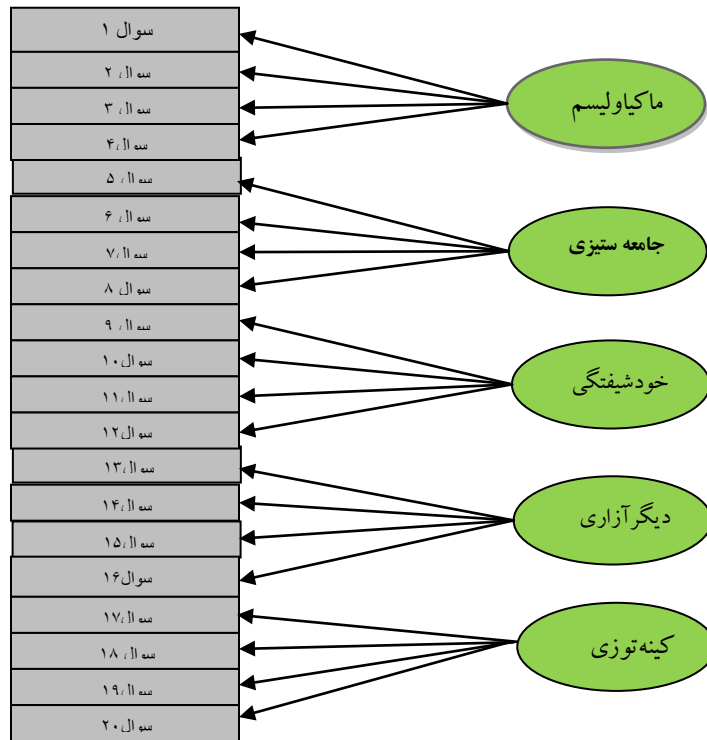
سوال ۱
سوال ۲
سوال ۳
سوال ۴
سوال ۵
سوال ۶
سوال ۷
سوال ۸
سوال ۹
سوال ۱۰
سوال ۱۱
سوال ۱۲
سوال ۱۳
سوال ۱۴
سوال ۱۵
سوال ۱۶
سوال ۱۷
سوال ۱۸
سوال ۱۹
سوال ۲۰

ماکیاولیسم
جامعه ستیزی
خودشیفتگی
دیگرآزاری
کینه‌توزی